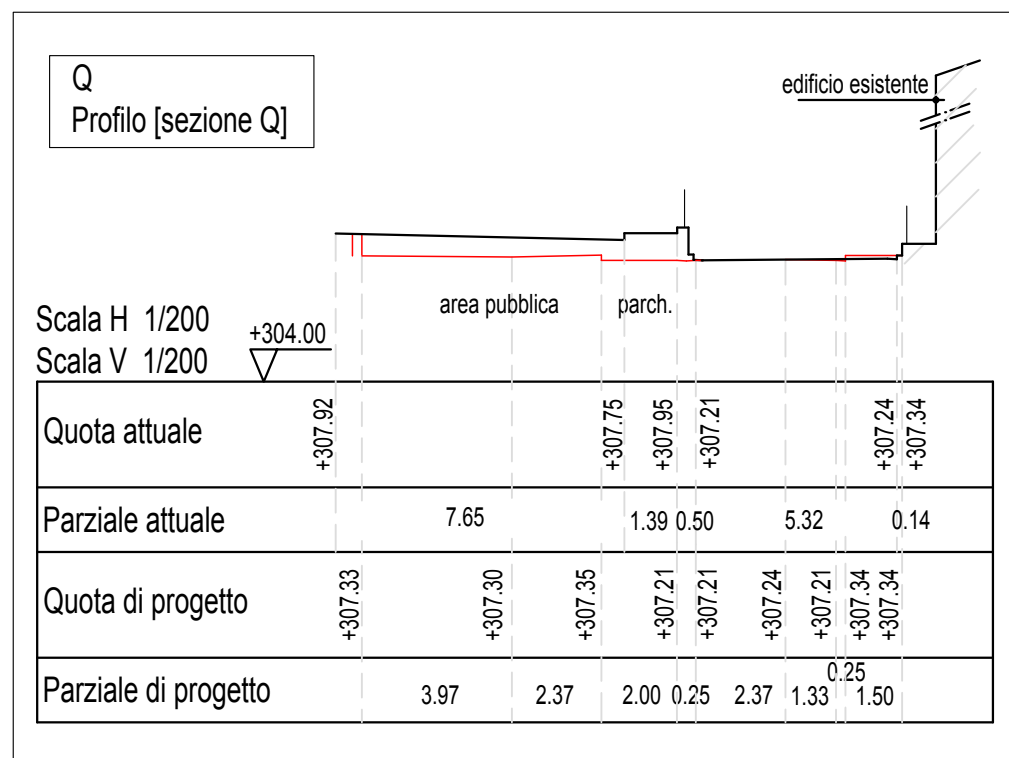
Q
Profilo [sezione Q]

edificio esistente

area pubblica

parch.

Scala H 1/200
Scala V 1/200

+304.00

| Quota attuale | +307.92 | +307.75 | +307.95 | +307.21 | +307.24 | +307.34 |
|---|---|---|---|---|---|---|
| Parziale attuale | 7.65 | 1.39 | 0.50 | 5.32 | 0.14 | |
| Quota di progetto | +307.33 | +307.30 | +307.35 | +307.21 | +307.21 | +307.24 | +307.21 | +307.34 | +307.34 |
| Parziale di progetto | 3.97 | 2.37 | 2.00 | 0.25 | 2.37 | 1.33 | 0.25 | 1.50 |